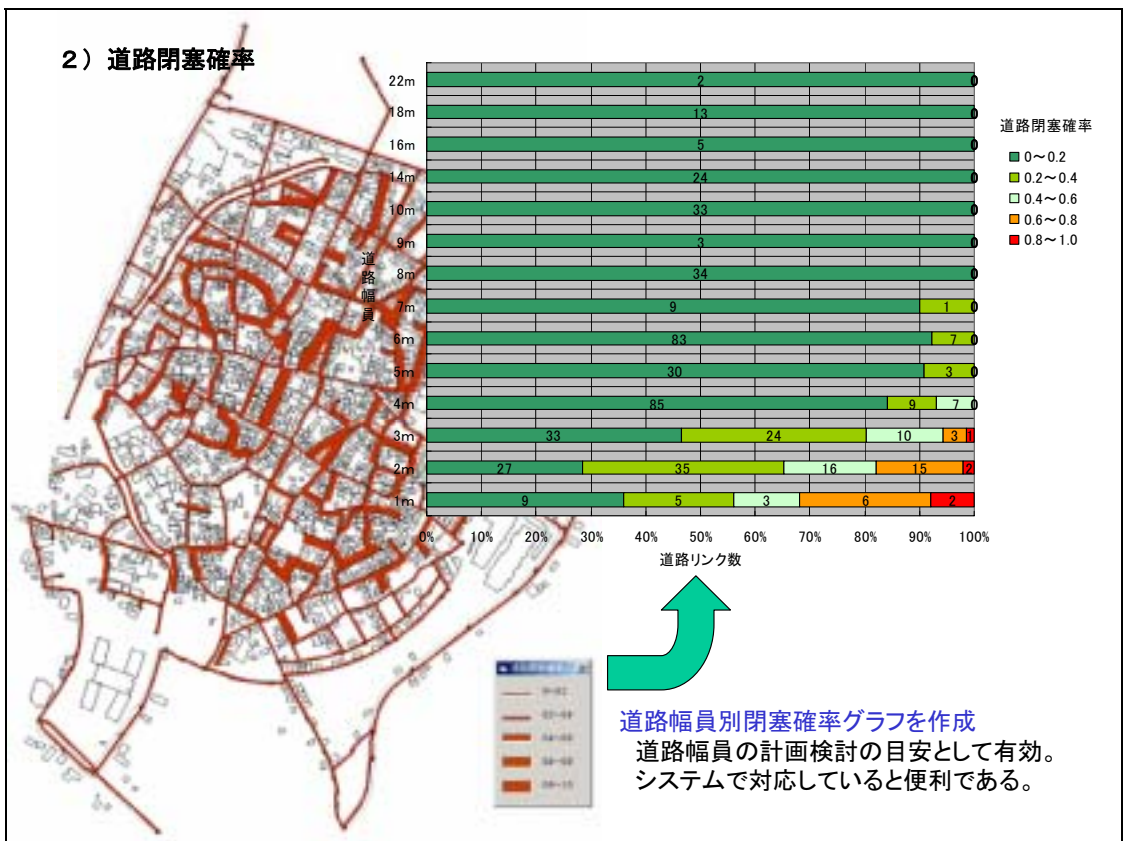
２）道路閉塞確率

道路幅員

| | | | | | | |
|---|---|---|---|---|---|---|
| 22m | 2 | | | | 0 |
| 18m | 13 | | | | 0 |
| 16m | 5 | | | | 0 |
| 14m | 24 | | | | 0 |
| 10m | 33 | | | | 0 |
| 9m | 3 | | | | 0 |
| 8m | 34 | | | | 0 |
| 7m | 9 | 1 | | | 0 |
| 6m | 83 | 7 | | | 0 |
| 5m | 30 | 3 | | | 0 |
| 4m | 85 | 9 | 7 | | 0 |
| 3m | 33 | 24 | 10 | 3 | 1 |
| 2m | 27 | 35 | 16 | 15 | 2 |
| 1m | 9 | 5 | 3 | 6 | 2 |

0% 10% 20% 30% 40% 50% 60% 70% 80% 90% 100%

道路リンク数

道路閉塞確率
0～0.2
0.2～0.4
0.4～0.6
0.6～0.8
0.8～1.0

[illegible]

道路幅員別閉塞確率グラフを作成
道路幅員の計画検討の目安として有効。
システムで対応していると便利である。